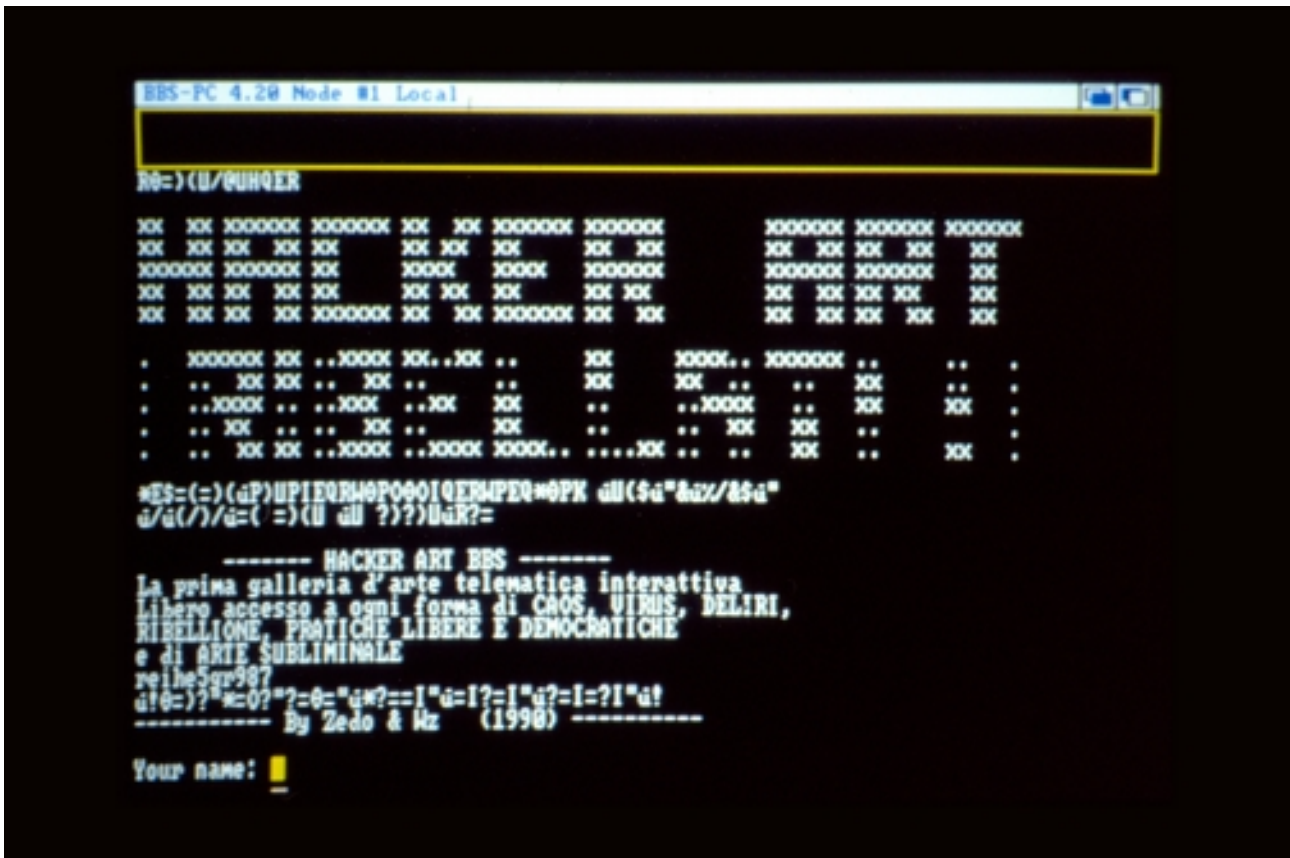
BBS-PC 4.20 Node #1 Local

Rθ=)(U/@UHQER

HACKER ART

*E$=(=)(&P)UPIEQRW@PO@OIQERWPEQ*@PK &U($&"&&%/&$&"
&/&(/)/&=( =)(U &U ?)?)U&R?=

------- HACKER ART BBS -------
La prima galleria d'arte telematica interattiva
Libero accesso a ogni forma di CAOS, VIRUS, DELIRI,
RIBELLIONE, PRATICHE LIBERE E DEMOCRATICHE
e di ARTE SUBLIMINALE
reihe5qr987
&!@=)?"*=0?"?=@="&*?==I"&=I?=I"&?=I=?I"&!
----------- By Zedo & Wz (1990) ----------

Your name: